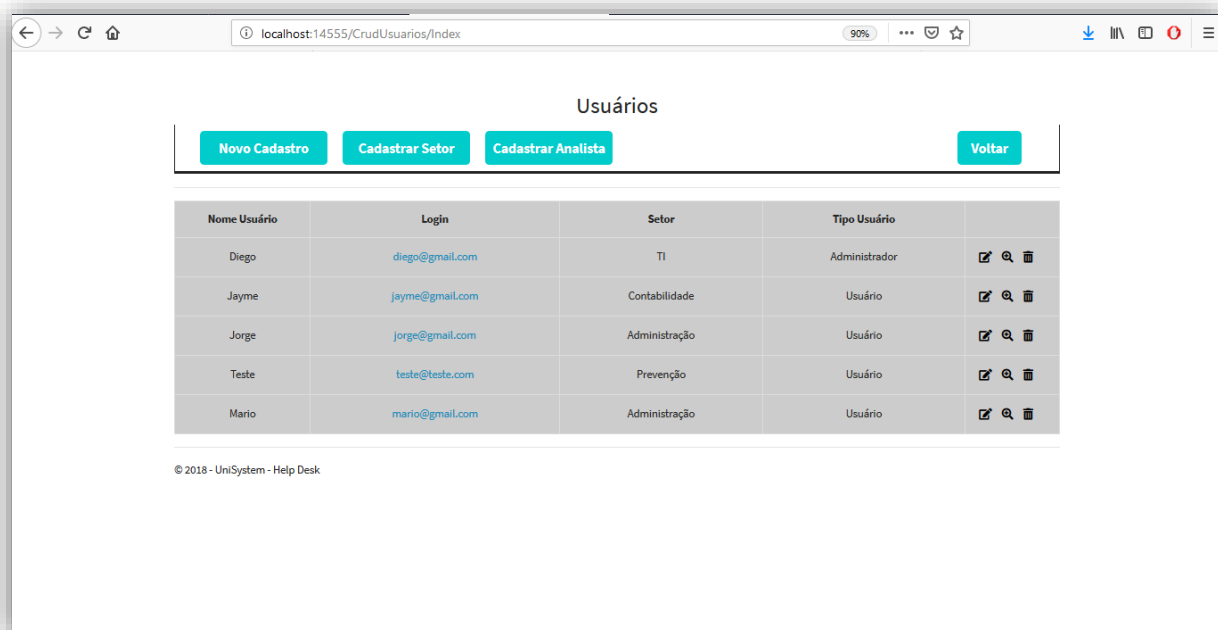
localhost:14555/CrudUsuarios/Index

90%

Usuários

Novo Cadastro Cadastrar Setor Cadastrar Analista Voltar

| Nome Usuário | Login | Setor | Tipo Usuário | |
|---|---|---|---|---|
| Diego | diego@gmail.com | TI | Administrador | |
| Jayme | jayme@gmail.com | Contabilidade | Usuário | |
| Jorge | jorge@gmail.com | Administração | Usuário | |
| Teste | teste@teste.com | Prevenção | Usuário | |
| Mario | mario@gmail.com | Administração | Usuário | |

© 2018 - UniSystem - Help Desk